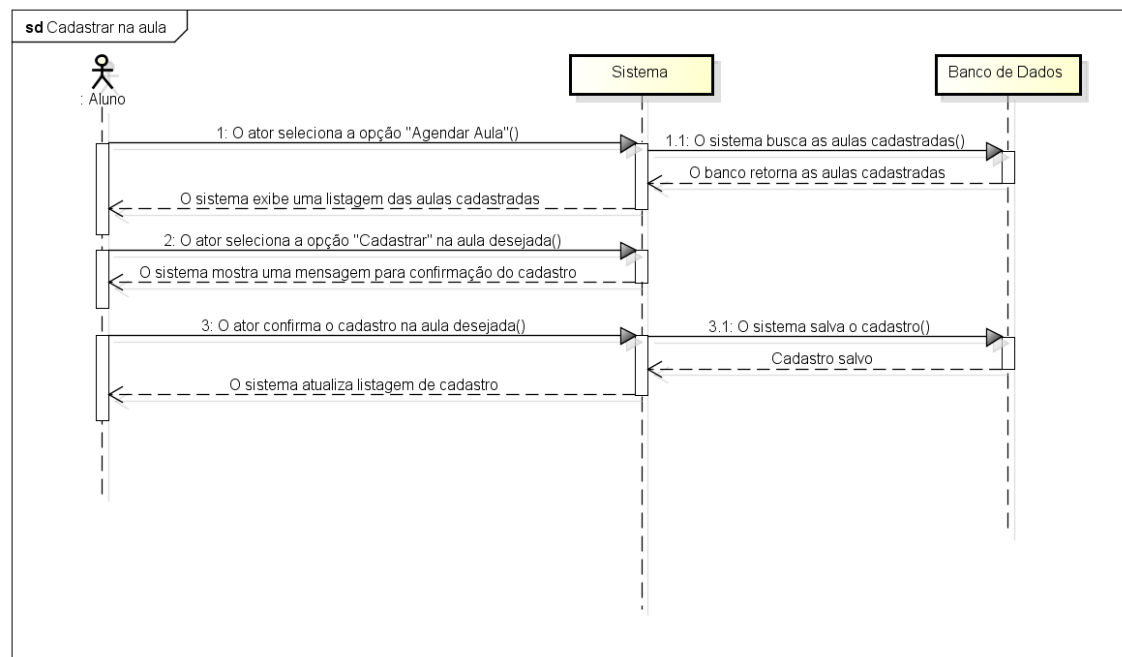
sd Cadastrar na aula

: Aluno

Sistema

Banco de Dados

1: O ator seleciona a opção "Agendar Aula"()

1.1: O sistema busca as aulas cadastradas()

O banco retorna as aulas cadastradas

O sistema exibe uma listagem das aulas cadastradas

2: O ator seleciona a opção "Cadastrar" na aula desejada()

O sistema mostra uma mensagem para confirmação do cadastro

3: O ator confirma o cadastro na aula desejada()

3.1: O sistema salva o cadastro()

Cadastro salvo

O sistema atualiza listagem de cadastro